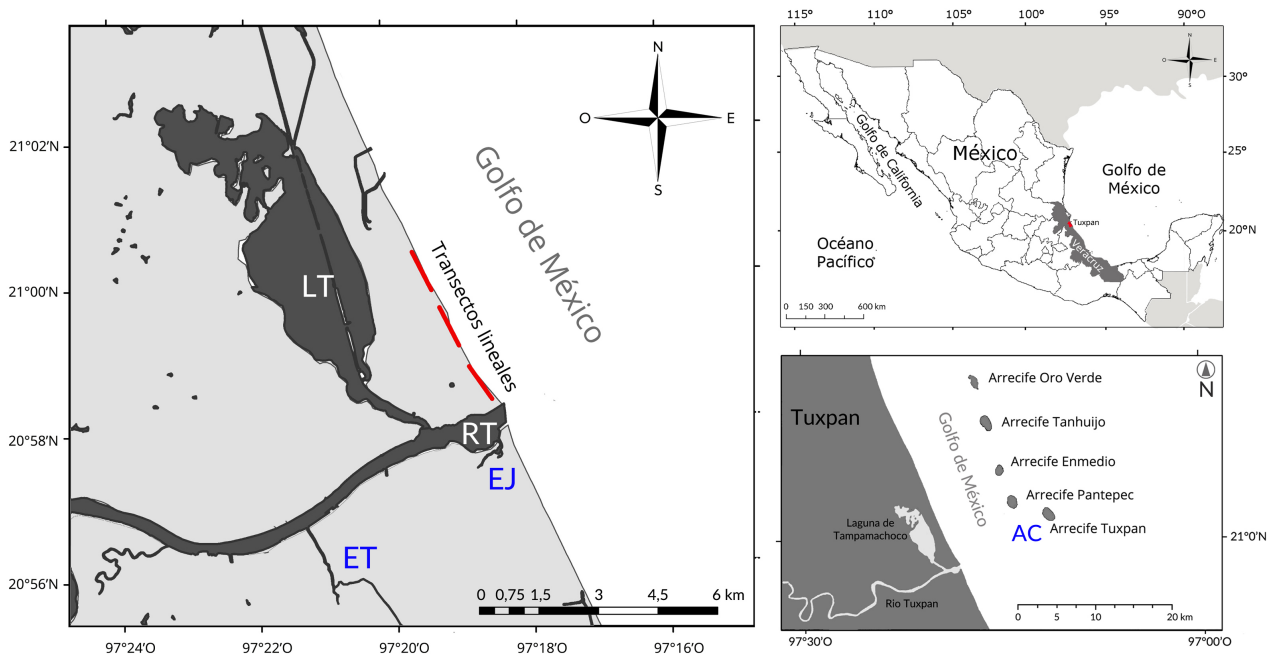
N
O
E
S
Golfo de México
Transectos lineales
LT
RT
EJ
ET
21°02'N
21°00'N
20°58'N
20°56'N
97°24'O
97°22'O
97°20'O
97°18'O
97°16'O
0 0,75 1,5 3 4,5 6 km

115° 110° 105° 100° 95° 90°O
30°
25°
20°N
Golfo de California
México
Golfo de México
Tuxpan
Veracruz
Océano Pacífico
0 150 300 600 km

N
Tuxpan
Arrecife Oro Verde
Arrecife Tanhuijo
Arrecife Enmedio
Arrecife Pantepec
Arrecife Tuxpan
Golfo de México
AC
Laguna de Tampamachoco
Rio Tuxpan
21°0'N
0 5 10 20 km
97°30'O
97°00'O